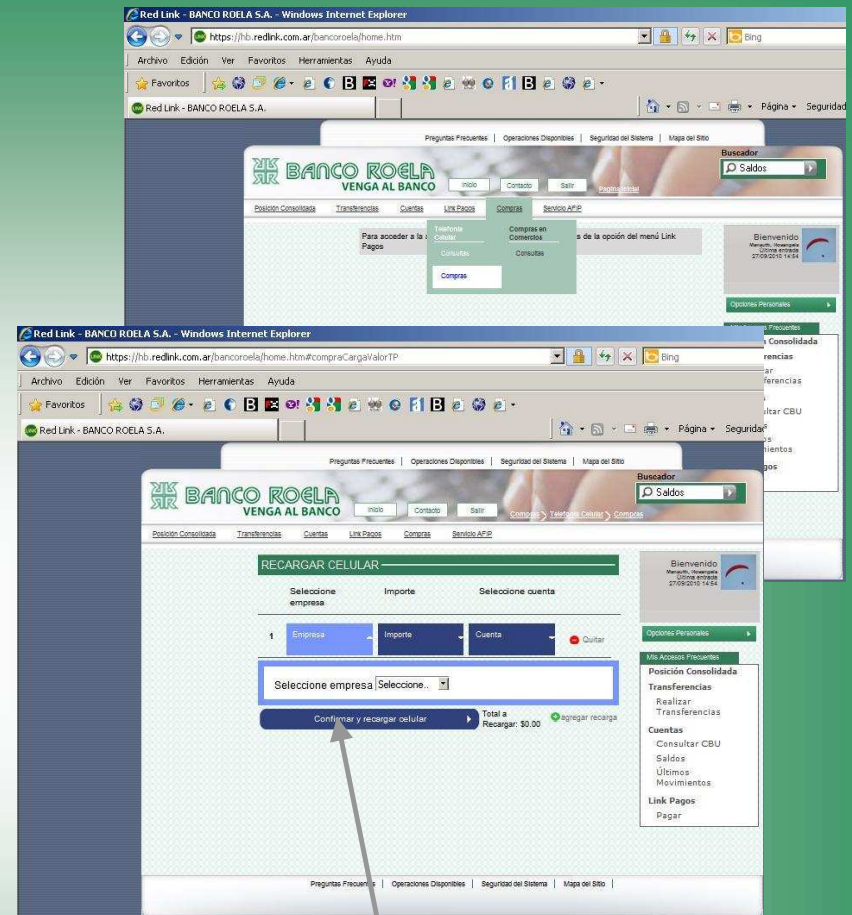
Red Link - BANCO ROELA S.A. - Windows Internet Explorer

https://hb.redlink.com.ar/bancoroela/home.htm

Bing

Archivo Edición Ver Favoritos Herramientas Ayuda

Favoritos

Red Link - BANCO ROELA S.A.

Página • Seguridad

Preguntas Frecuentes | Operaciones Disponibles | Seguridad del Sistema | Mapa del Sitio

Buscador

Saldos

BANCO ROELA
VENGA AL BANCO

Inicio Contacto Salir Pagina Inicial

Posición Consolidada Transferencias Cuentas Link Pagos Compras Servicio AFIP

Para acceder a la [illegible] Pagos

Telefonía Celular

Consultas

Compras

Compras en Comercios

Consultas

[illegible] de la opción del menú Link

Bienvenido
Manyoffi, Hovangela
Última entrada
27/09/2010 14:54

Opciones Personales

Red Link - BANCO ROELA S.A. - Windows Internet Explorer

https://hb.redlink.com.ar/bancoroela/home.htm#compraCargaValorTP

Bing

Archivo Edición Ver Favoritos Herramientas Ayuda

Favoritos

Red Link - BANCO ROELA S.A.

Página • Seguridad

Preguntas Frecuentes | Operaciones Disponibles | Seguridad del Sistema | Mapa del Sitio

Buscador

Saldos

BANCO ROELA
VENGA AL BANCO

Inicio Contacto Salir Compras > Telefonía Celular > Compras

Posición Consolidada Transferencias Cuentas Link Pagos Compras Servicio AFIP

RECARGAR CELULAR

Seleccione empresa Importe Seleccione cuenta

1 Empresa Importe Cuenta Quitar

Seleccione empresa Seleccione..

Confirmar y recargar celular

Total a Recargar: $0.00

agregar recarga

Bienvenido
Manyoffi, Hovangela
Última entrada
27/09/2010 14:54

Opciones Personales

Mis Accesos Frecuentes

Posición Consolidada

Transferencias

Realizar Transferencias

Cuentas

Consultar CBU

Saldos

Últimos Movimientos

Link Pagos

Pagar

Preguntas Frecuentes | Operaciones Disponibles | Seguridad del Sistema | Mapa del Sitio